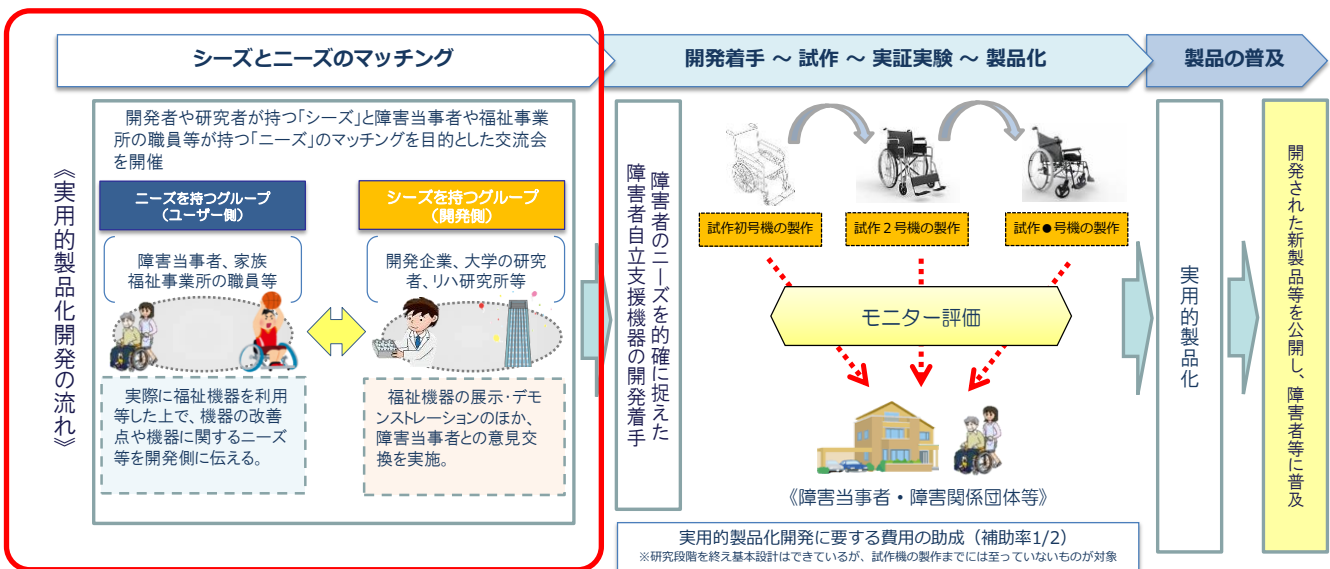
《実用的製品化開発の流れ》

シーズとニーズのマッチング

開発着手 ～ 試作 ～ 実証実験 ～ 製品化

製品の普及

開発者や研究者が持つ「シーズ」と障害当事者や福祉事業所の職員等が持つ「ニーズ」のマッチングを目的とした交流会を開催

ニーズを持つグループ（ユーザー側）

障害当事者、家族 福祉事業所の職員等

実際に福祉機器を利用等した上で、機器の改善点や機器に関するニーズ等を開発側に伝える。

シーズを持つグループ（開発側）

開発企業、大学の研究者、リハ研究所等

福祉機器の展示･デモンストレーションのほか、障害当事者との意見交換を実施。

障害者のニーズを的確に捉えた障害者自立支援機器の開発着手

試作初号機の製作

試作２号機の製作

試作●号機の製作

モニター評価

《障害当事者・障害関係団体等》

実用的製品化開発に要する費用の助成（補助率1/2）
※研究段階を終え基本設計はできているが、試作機の製作までには至っていないものが対象

実用的製品化

開発された新製品等を公開し、障害者等に普及